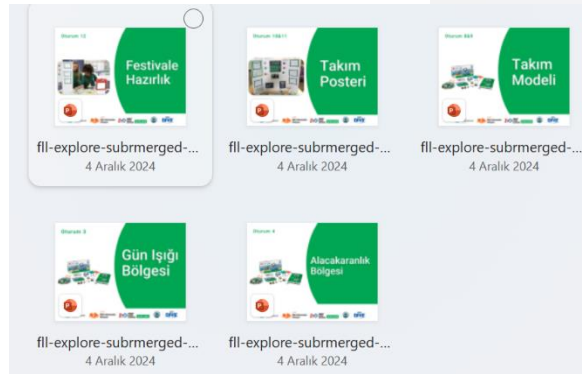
Oturum 12
Festivale Hazırlık
fll-explore-submerged-...
4 Aralık 2024

Oturum 10&11
Takım Posteri
fll-explore-submerged-...
4 Aralık 2024

Oturum 8&9
Takım Modeli
fll-explore-submerged-...
4 Aralık 2024

Oturum 3
Gün Işığı Bölgesi
fll-explore-submerged-...
4 Aralık 2024

Oturum 4
Alacakaranlık Bölgesi
fll-explore-submerged-...
4 Aralık 2024